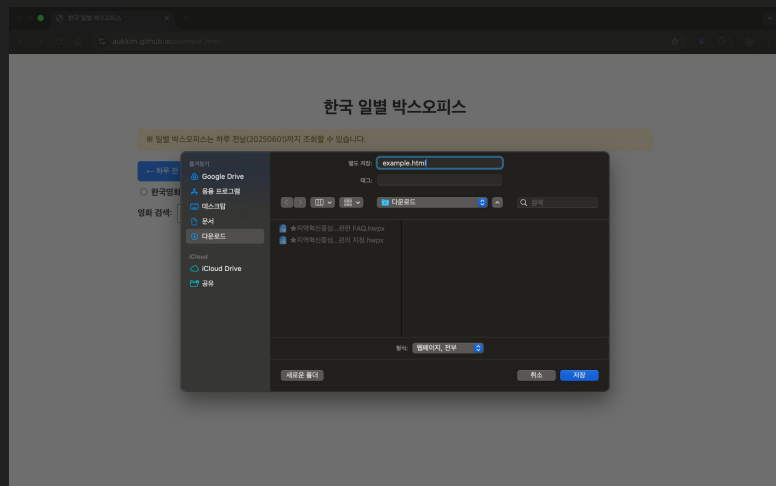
한국 일별 박스오피스

auikim.github.io/example.html

한국 일별 박스오피스

※ 일별 박스오피스는 하루 전날(20250601)까지 조회할 수 있습니다.

← 하루 전

한국영화

영화 검색:

즐겨찾기
Google Drive
응용 프로그램
데스크탑
문서
다운로드
iCloud
iCloud Drive
공유

별도 저장: example.html
태그:

다운로드

검색

★지역확산중심...관련 FAQ.hwpx
★지역확산중심...관리 지침.hwpx

형식: 웹페이지, 전부

새로운 폴더

취소
저장